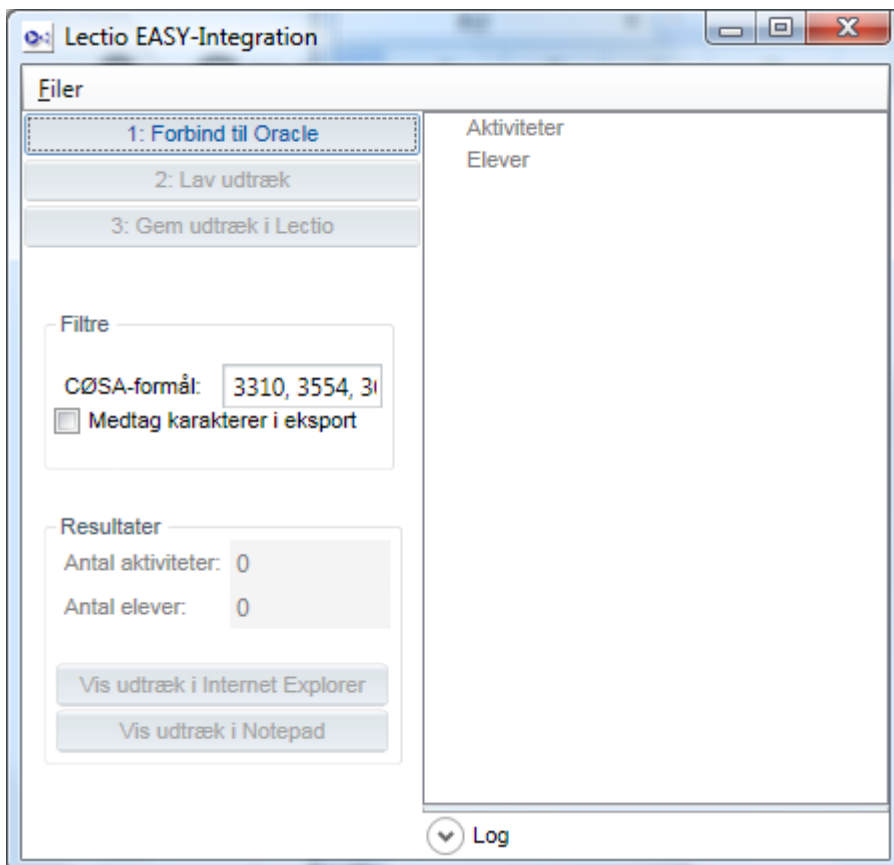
Lectio EASY-Integration

Filer

1: Forbind til Oracle

2: Lav udtræk

3: Gem udtræk i Lectio

Filtre

CØSA-formål: 3310, 3554, 3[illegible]

Medtag karakterer i eksport

Resultater

Antal aktiviteter: 0

Antal elever: 0

Vis udtræk i Internet Explorer

Vis udtræk i Notepad

Aktiviteter

Elever

Log